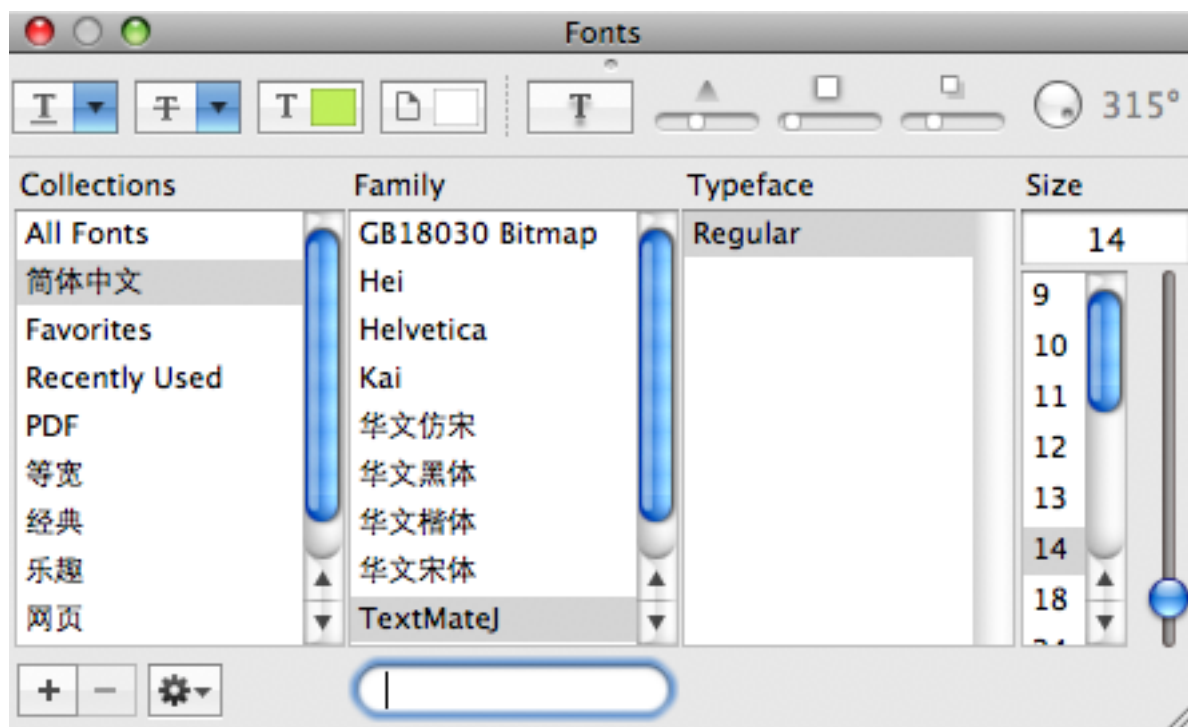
Fonts

315°

| Collections | Family | Typeface | Size |
|---|---|---|---|
| All Fonts | GB18030 Bitmap | Regular | 14 |
| 简体中文 | Hei | | 9 |
| Favorites | Helvetica | | 10 |
| Recently Used | Kai | | 11 |
| PDF | 华文仿宋 | | 12 |
| 等宽 | 华文黑体 | | 13 |
| 经典 | 华文楷体 | | 14 |
| 乐趣 | 华文宋体 | | 18 |
| 网页 | TextMateJ | | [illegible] |

+ −